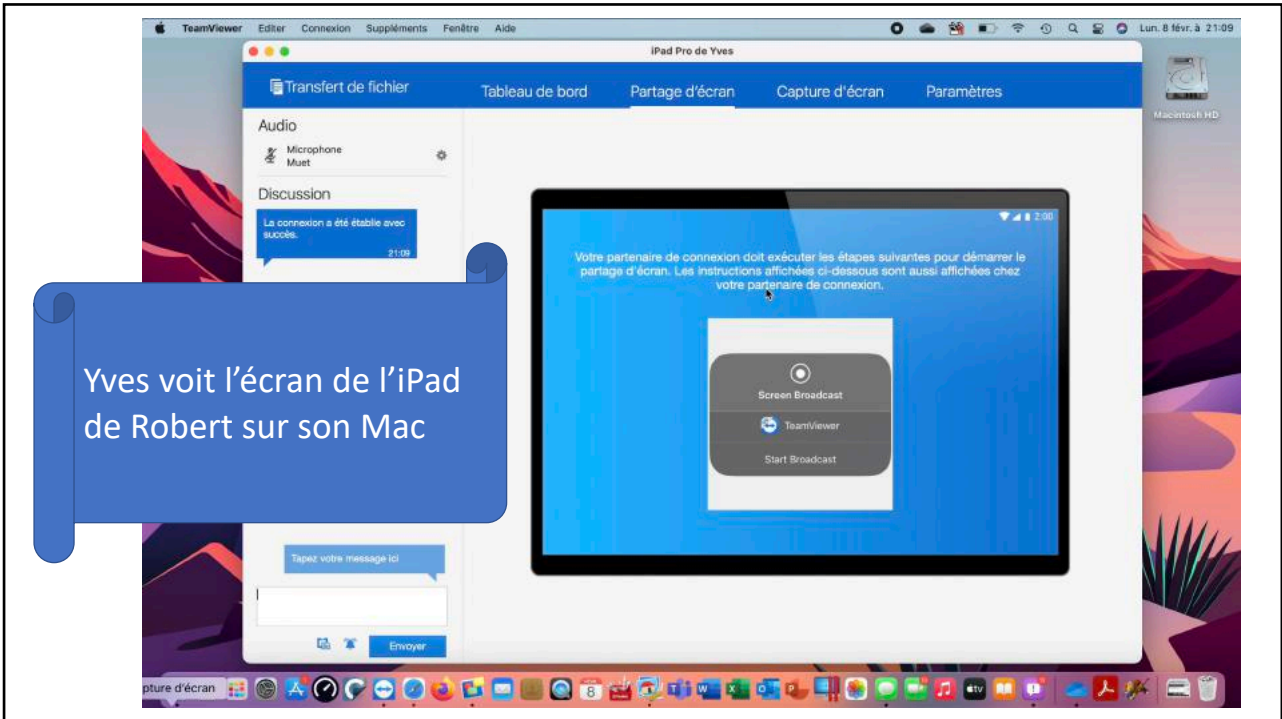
TeamViewer Editer Connexion Suppléments Fenêtre Aide

Lun. 8 févr. à 21:09

iPad Pro de Yves

Macintosh HD

Transfert de fichier

Tableau de bord

Partage d'écran

Capture d'écran

Paramètres

Audio

Microphone Muet

Discussion

La connexion a été établie avec succès.

21:09

Yves voit l'écran de l'iPad de Robert sur son Mac

Votre partenaire de connexion doit exécuter les étapes suivantes pour démarrer le partage d'écran. Les instructions affichées ci-dessous sont aussi affichées chez votre partenaire de connexion.

Screen Broadcast

TeamViewer

Start Broadcast

Tapez votre message ici

Envoyer

pture d'écran

8